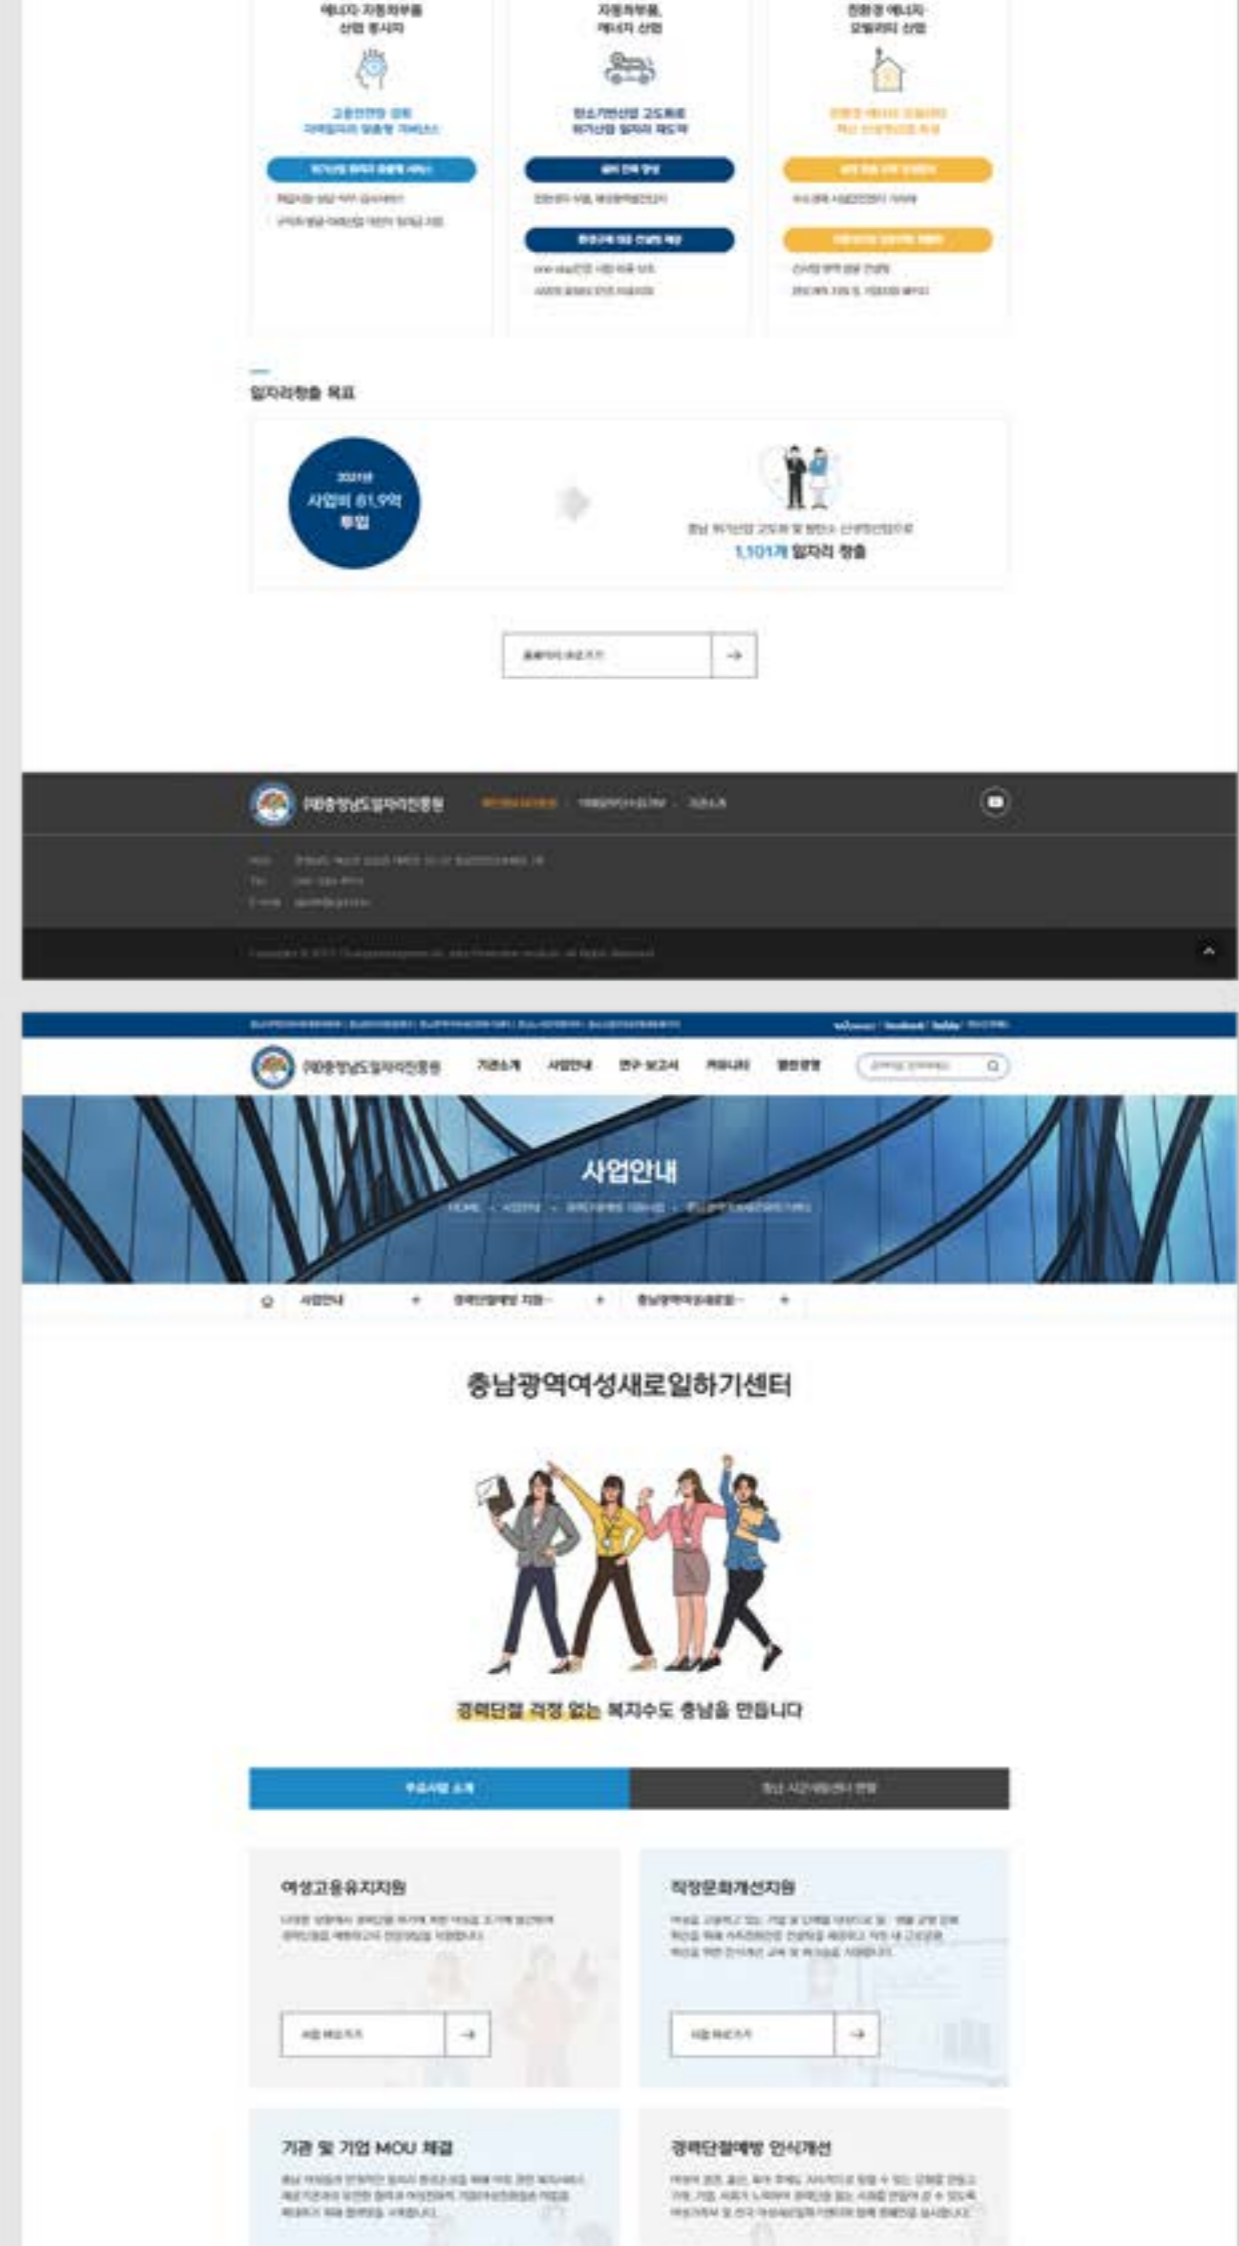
에너지·자동차부품 산업 종사자

자동차부품, 에너지 산업

친환경 에너지·모빌리티 산업

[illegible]

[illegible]

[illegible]

일자리창출 목표

2021년 사업비 81.9억 투입

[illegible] 1,101개 일자리 창출

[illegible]

(재)충청남도일자리진흥원

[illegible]

(재)충청남도일자리진흥원 기관소개 사업안내 연구·보고서 커뮤니티 열린경영

사업안내

HOME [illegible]

사업안내 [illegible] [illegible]

충남광역여성새로일하기센터

경력단절 걱정 없는 복지수도 충남을 만듭니다

주요사업 소개 충남 시군새일센터 현황

여성고용유지지원

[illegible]

사업 바로가기

직장문화개선지원

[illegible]

사업 바로가기

기관 및 기업 MOU 체결

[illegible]

경력단절예방 인식개선

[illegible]